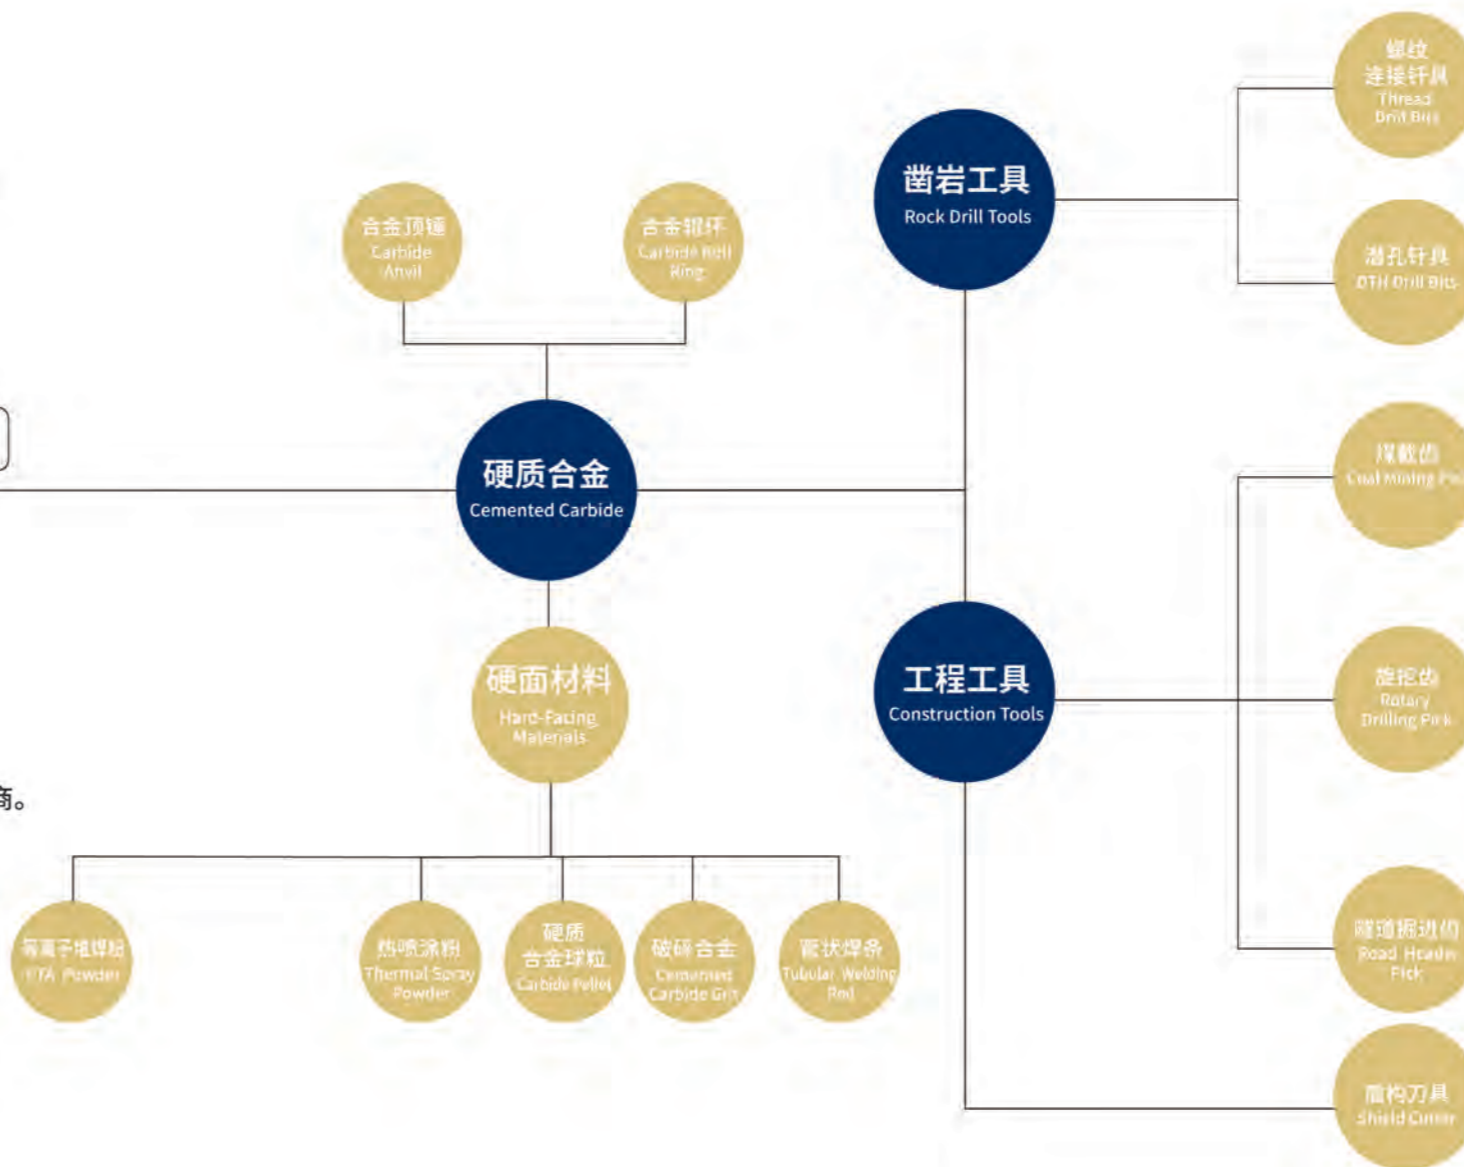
螺纹
连接钎具
Thread
Drill Bits

凿岩工具
Rock Drill Tools

合金顶锤
Carbide
Anvil

合金辊环
Carbide Roll
Ring

潜孔钎具
DTH Drill Bits

硬质合金
Cemented Carbide

煤截齿
Coal Mining Pi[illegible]

硬面材料
Hard-Facing
Materials

工程工具
Construction Tools

旋挖齿
Rotary
Drilling Pick

商。

等离子堆焊粉
PTA Powder

热喷涂料
Thermal Spray
Powder

硬质
合金球粒
Carbide Pellet

破碎合金
Cemented
Carbide Grit

管状焊条
Tubular Welding
Rod

隧道掘进齿
Road Header
Pick

盾构刀具
Shield Cutter